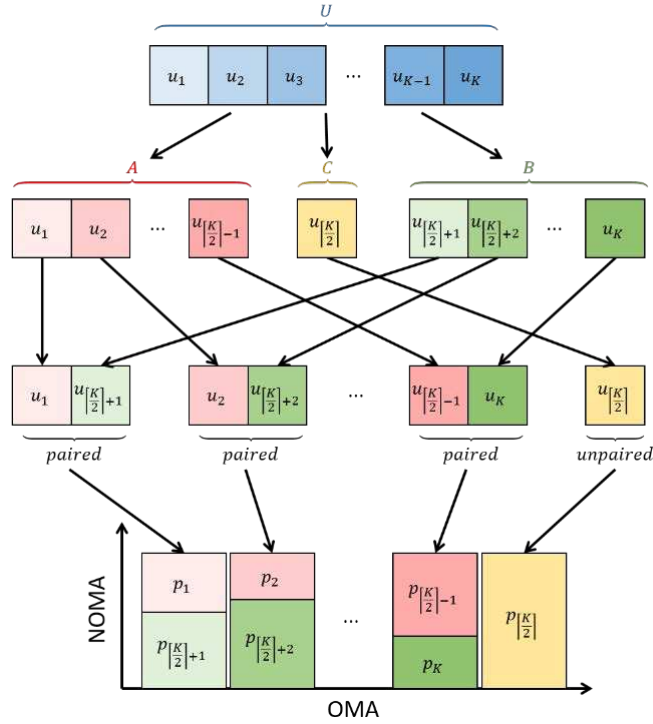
$U$

$u_1$ $u_2$ $u_3$ ... $u_{K-1}$ $u_K$

$A$ $C$ $B$

$u_1$ $u_2$ ... $u_{\lceil\frac{K}{2}\rceil-1}$ $u_{\lceil\frac{K}{2}\rceil}$ $u_{\lceil\frac{K}{2}\rceil+1}$ $u_{\lceil\frac{K}{2}\rceil+2}$ ... $u_K$

$u_1$ $u_{\lceil\frac{K}{2}\rceil+1}$ $u_2$ $u_{\lceil\frac{K}{2}\rceil+2}$ ... $u_{\lceil\frac{K}{2}\rceil-1}$ $u_K$ $u_{\lceil\frac{K}{2}\rceil}$

$paired$ $paired$ $paired$ $unpaired$

NOMA

$p_1$ $p_{\lceil\frac{K}{2}\rceil+1}$ $p_2$ $p_{\lceil\frac{K}{2}\rceil+2}$ ... $p_{\lceil\frac{K}{2}\rceil-1}$ $p_K$ $p_{\lceil\frac{K}{2}\rceil}$

OMA